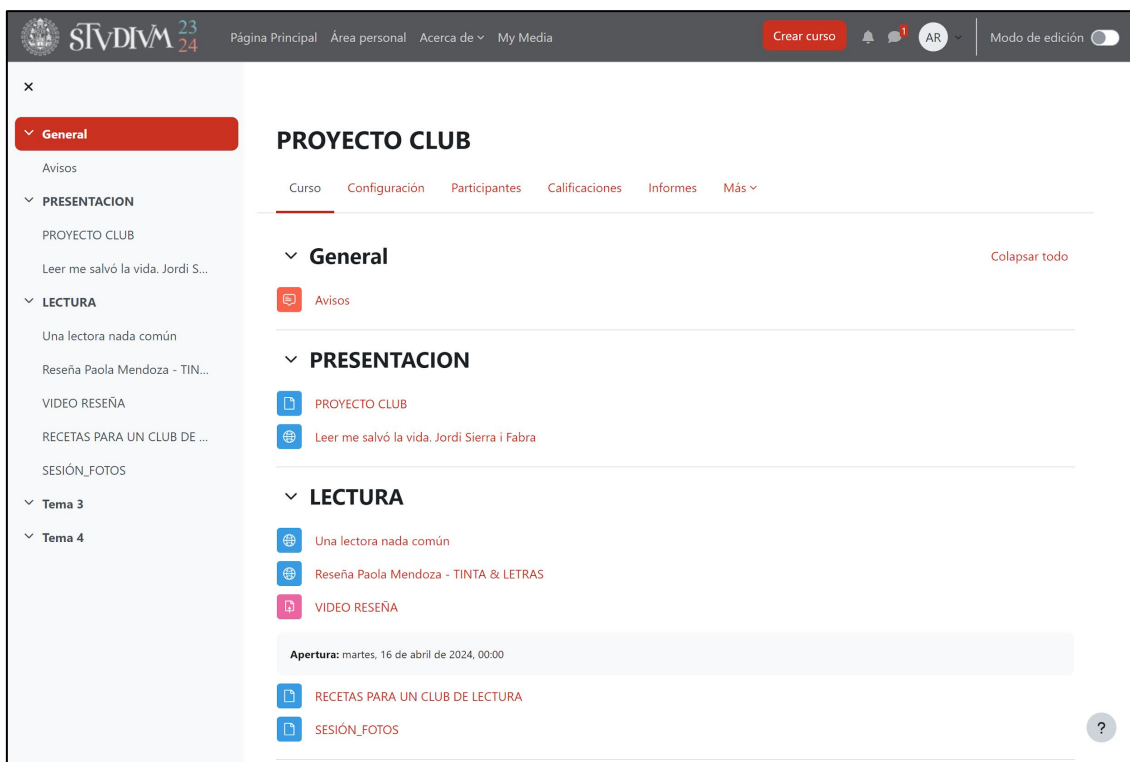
STVDIVM 23 24 Página Principal Área personal Acerca de My Media Crear curso 1 AR Modo de edición

×

General
Avisos
PRESENTACION
PROYECTO CLUB
Leer me salvó la vida. Jordi S...
LECTURA
Una lectora nada común
Reseña Paola Mendoza - TIN...
VIDEO RESEÑA
RECETAS PARA UN CLUB DE ...
SESIÓN_FOTOS
Tema 3
Tema 4

PROYECTO CLUB

Curso Configuración Participantes Calificaciones Informes Más

General

Colapsar todo

Avisos

PRESENTACION

PROYECTO CLUB
Leer me salvó la vida. Jordi Sierra i Fabra

LECTURA

Una lectora nada común
Reseña Paola Mendoza - TINTA & LETRAS
VIDEO RESEÑA

Apertura: martes, 16 de abril de 2024, 00:00

RECETAS PARA UN CLUB DE LECTURA
SESIÓN_FOTOS

?